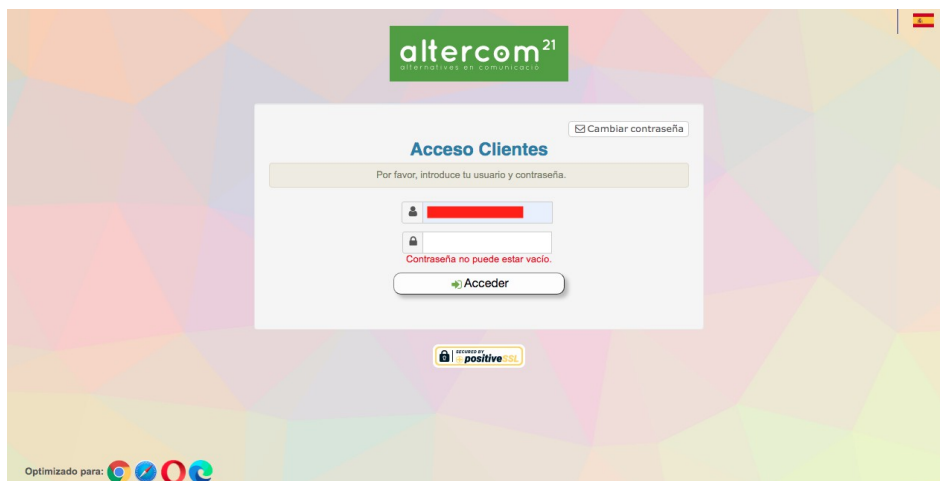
altercom$^{21}$
alternatives en comunicació

Cambiar contraseña

Acceso Clientes

Por favor, introduce tu usuario y contraseña.

Contraseña no puede estar vacío.

Acceder

SECURED BY positiveSSL

Optimizado para: